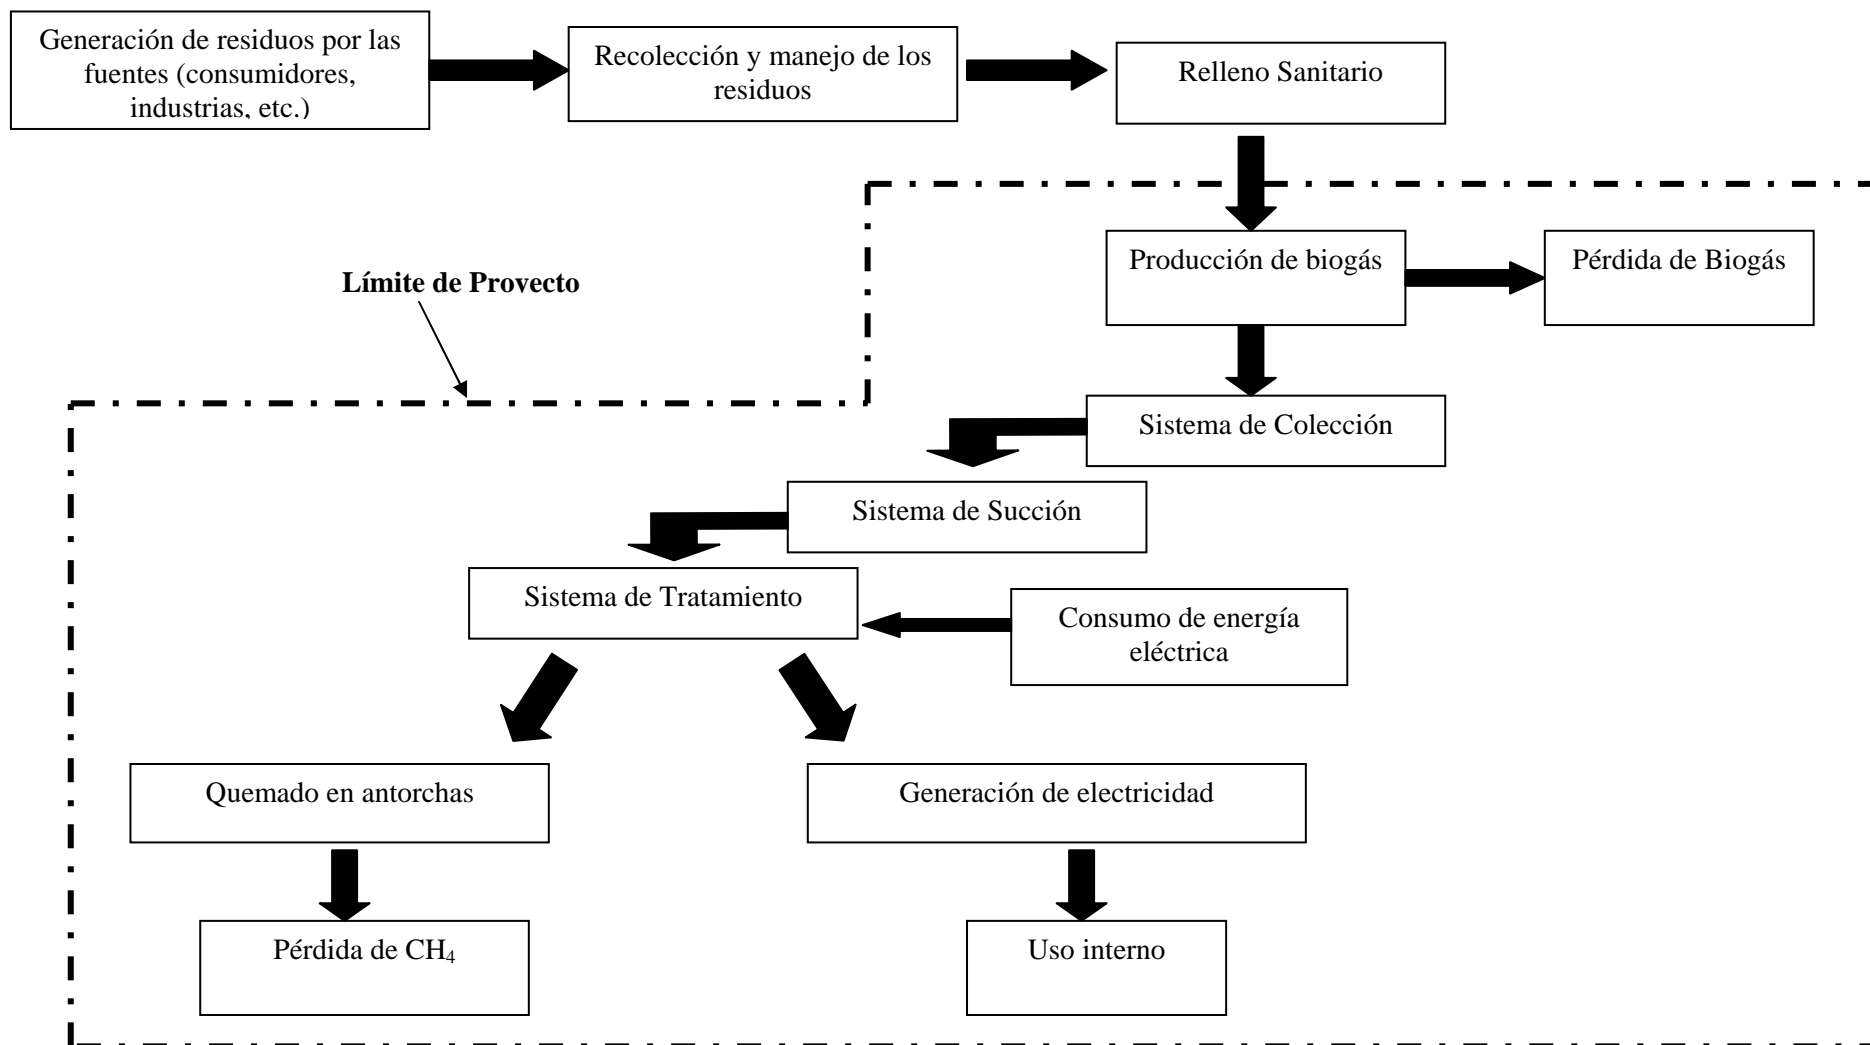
Generación de residuos por las fuentes (consumidores, industrias, etc.)

Recolección y manejo de los residuos

Relleno Sanitario

Límite de Provecto

Producción de biogás

Pérdida de Biogás

Sistema de Colección

Sistema de Succión

Sistema de Tratamiento

Consumo de energía eléctrica

Quemado en antorchas

Generación de electricidad

Pérdida de $CH_4$

Uso interno